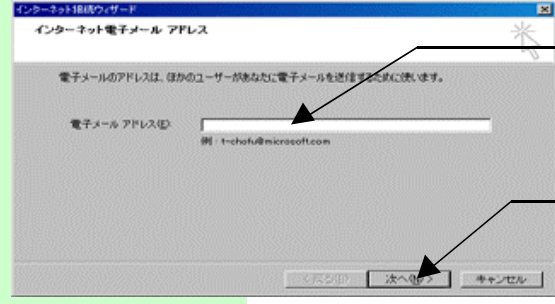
インターネット接続ウィザード

インターネット電子メール アドレス

電子メールのアドレスは、ほかのユーザーがあなたに電子メールを送信するために使います。

電子メール アドレス(E):

例: t-chofu@microsoft.com

< 戻る(B)

次へ(N) >

キャンセル